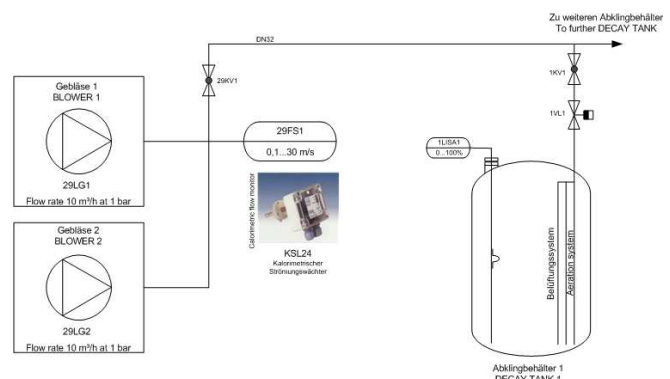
Zu weiteren Abklingbehälter
To further DECAY TANK

DN32

29KV1

1KV1

1VL1

Gebläse 1
BLOWER 1

29LG1
Flow rate 10 m³/h at 1 bar

29FS1
0,1...30 m/s

Calorimetric flow monitor

KSL24
Kalorimetrischer Strömungswächter

1LISA1
0...100%

Belüftungssystem

Aeration system

Gebläse 2
BLOWER 2

29LG2
Flow rate 10 m³/h at 1 bar

Abklingbehälter 1
DECAY TANK 1